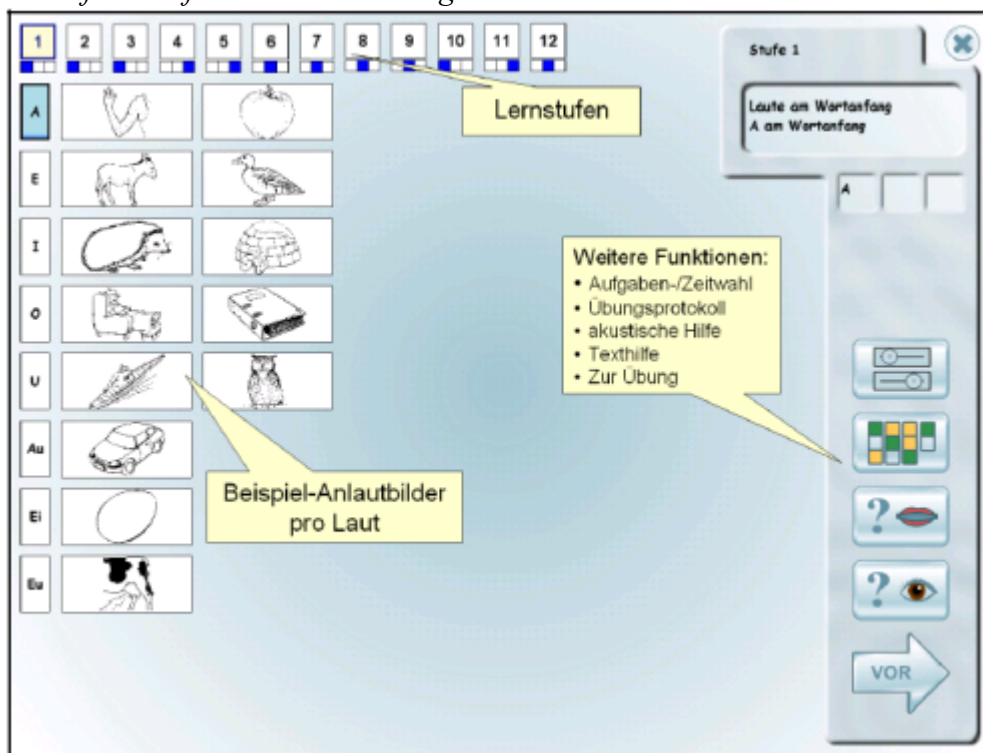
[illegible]

1 2 3 4 5 6 7 8 9 10 11 12

Lernstufen

Stufe 1

Laute am Wortanfang
A am Wortanfang

A

A

E

I

O

U

Au

Ei

Eu

Weitere Funktionen:
• Aufgaben-/Zeitwahl
• Übungsprotokoll
• akustische Hilfe
• Texthilfe
• Zur Übung

Beispiel-Anlautbilder pro Laut

?

?

VOR